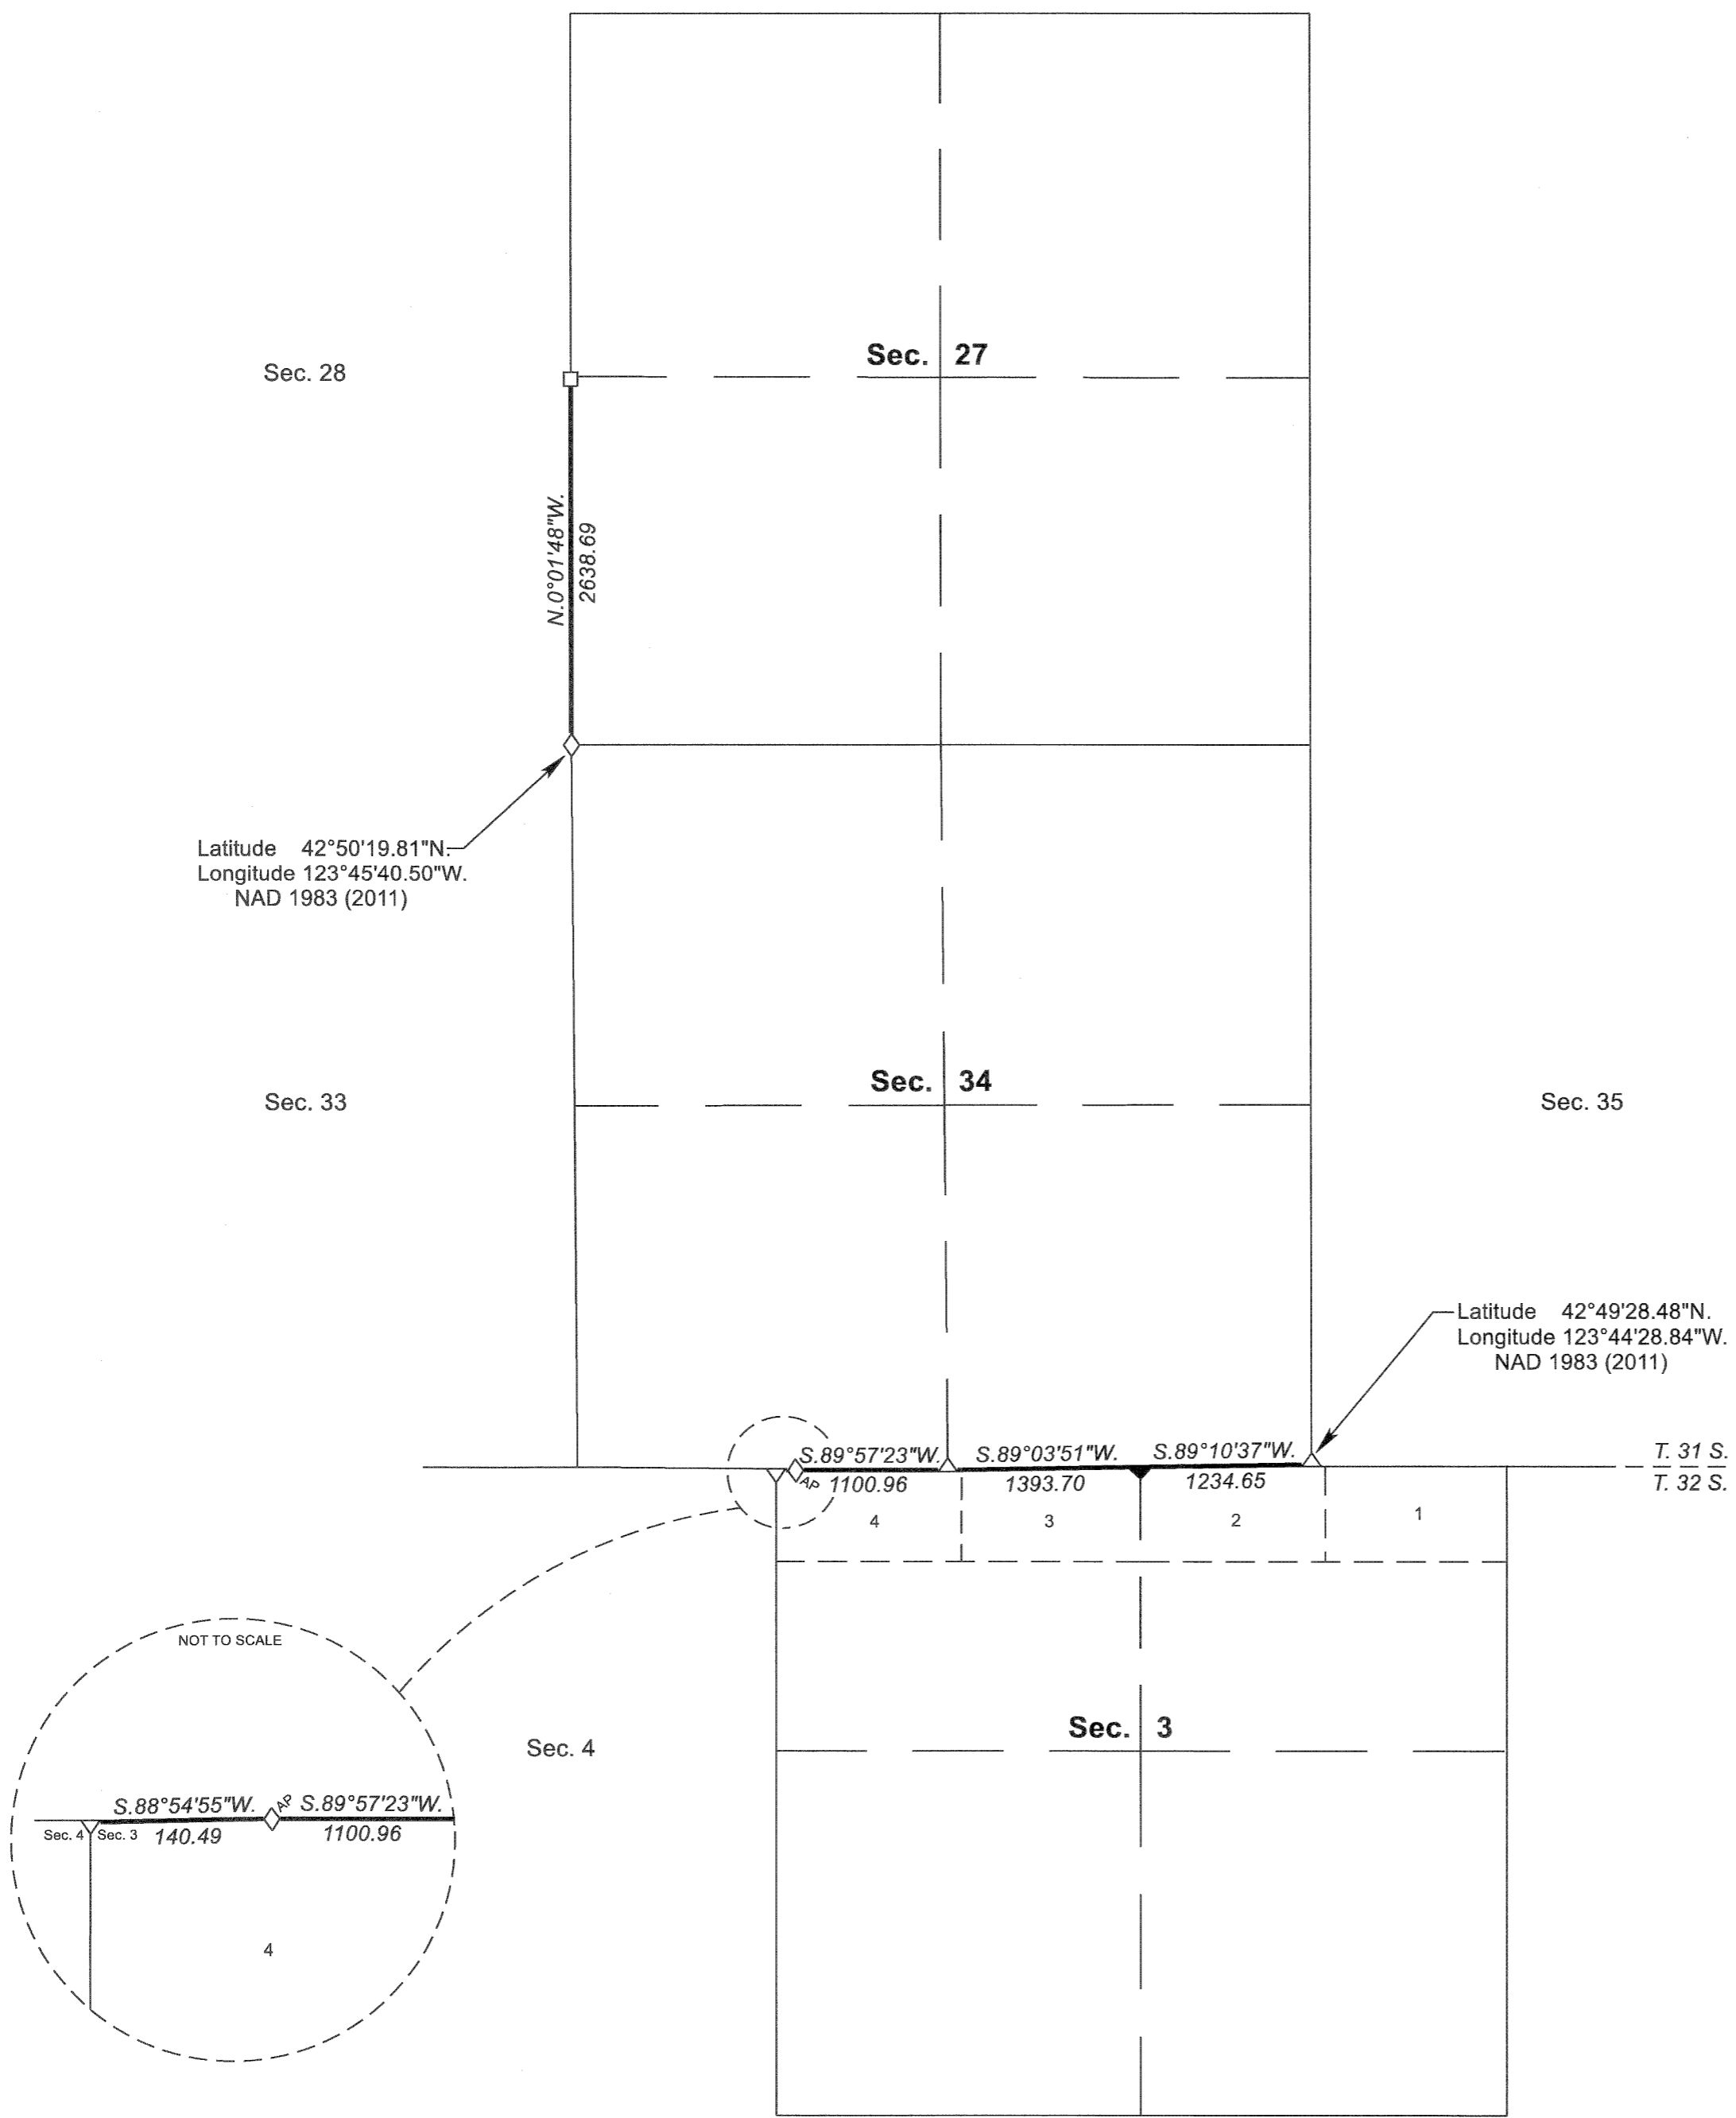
Sec. 28

Sec. 27

N.0°01'48"W.
2638.69

Latitude 42°50'19.81"N.
Longitude 123°45'40.50"W.
NAD 1983 (2011)

Sec. 33

Sec. 34

Sec. 35

Latitude 42°49'28.48"N.
Longitude 123°44'28.84"W.
NAD 1983 (2011)

S.89°57'23"W.
AP
1100.96

S.89°03'51"W.
1393.70

S.89°10'37"W.
1234.65

T. 31 S.
T. 32 S.

4
3
2
1

NOT TO SCALE

Sec. 4

S.88°54'55"W.
AP
S.89°57'23"W.
Sec. 4
Sec. 3
140.49
1100.96

4

Sec. 3